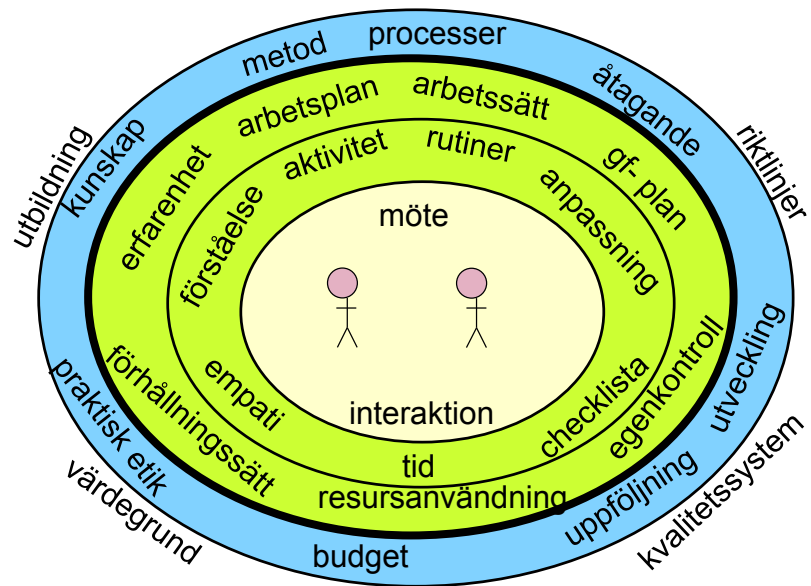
utbildning
riktlinjer
kvalitetssystem
värdegrund

kunskap
metod
processer
åtagande
utveckling
uppföljning
budget
praktisk etik

erfarenhet
arbetsplan
arbetssätt
gf- plan
egenkontroll
resursanvändning
förhållningssätt

förståelse
aktivitet
rutiner
anpassning
checklista
tid
empati

möte
interaktion